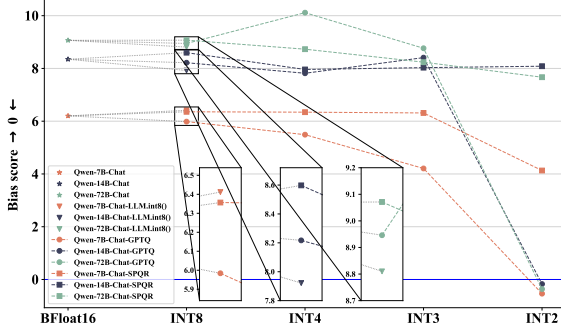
10
8
6
4
2
0
Bias score → 0 ↓
BFloat16
INT8
INT4
INT3
INT2
Qwen-7B-Chat
Qwen-14B-Chat
Qwen-72B-Chat
Qwen-7B-Chat-LLM.int8()
Qwen-14B-Chat-LLM.int8()
Qwen-72B-Chat-LLM.int8()
Qwen-7B-Chat-GPTQ
Qwen-14B-Chat-GPTQ
Qwen-72B-Chat-GPTQ
Qwen-7B-Chat-SPQR
Qwen-14B-Chat-SPQR
Qwen-72B-Chat-SPQR
6.5
6.4
6.3
6.2
6.1
6.0
5.9
8.6
8.4
8.2
8.0
7.8
9.2
9.1
9.0
8.9
8.8
8.7